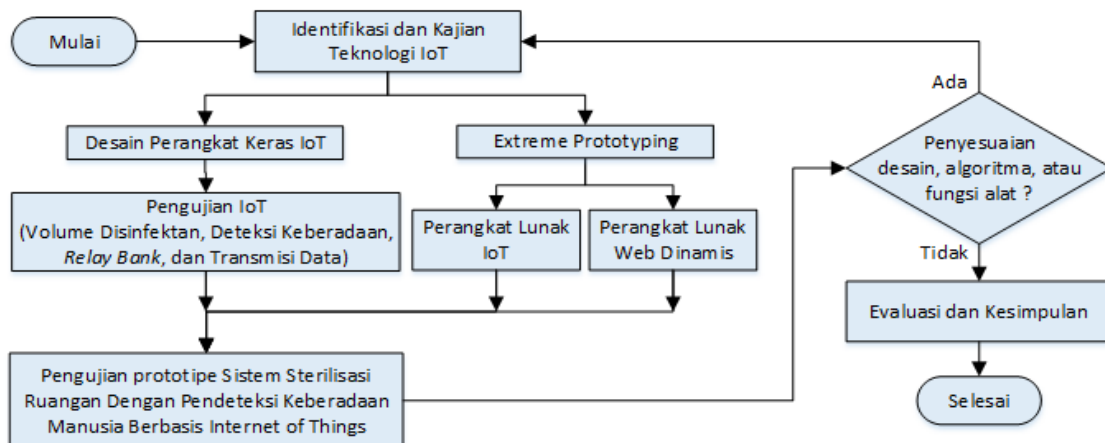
Mulai

Identifikasi dan Kajian Teknologi IoT

Desain Perangkat Keras IoT

Extreme Prototyping

Pengujian IoT (Volume Disinfektan, Deteksi Keberadaan, *Relay Bank*, dan Transmisi Data)

Perangkat Lunak IoT

Perangkat Lunak Web Dinamis

Pengujian prototipe Sistem Sterilisasi Ruangan Dengan Pendeteksi Keberadaan Manusia Berbasis Internet of Things

Ada

Penyesuaian desain, algoritma, atau fungsi alat ?

Tidak

Evaluasi dan Kesimpulan

Selesai